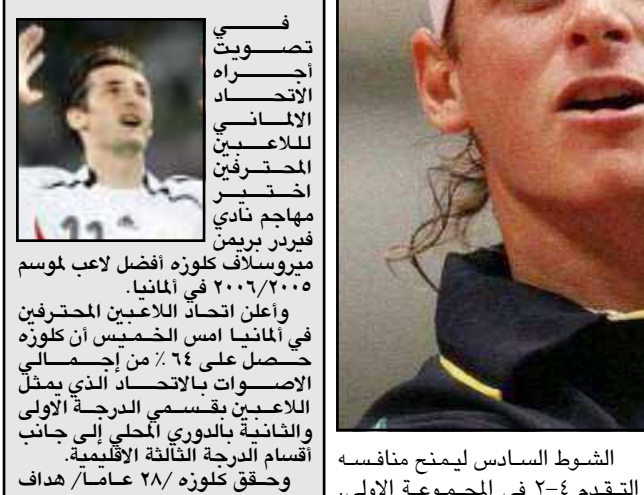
في تصويت أجراه الاتحاد الالماني للاعبين المحترفين اختير مهاجم نادي فيردر بريمن ميروسلاف كلوزه أفضل لاعب لموسم ٢٠٠٥/٢٠٠٦ في ألمانيا.

وأعلن اتحاد اللاعبين المحترفين في ألمانيا امس الخميس أن كلوزه حصل على ٦٤ ٪ من إجمالي الاصوات بالاتحاد الذي يمثل اللاعبين بقسمي الدرجة الاولى والثانية بالدوري المحلي إلى جانب أقسام الدرجة الثالثة الاقليمية.

وحقق كلوزه /٢٨ عاما/ هداف

الشوط السادس ليمنح منافسه التقدم ٤-٢ في المجموعة الاولى